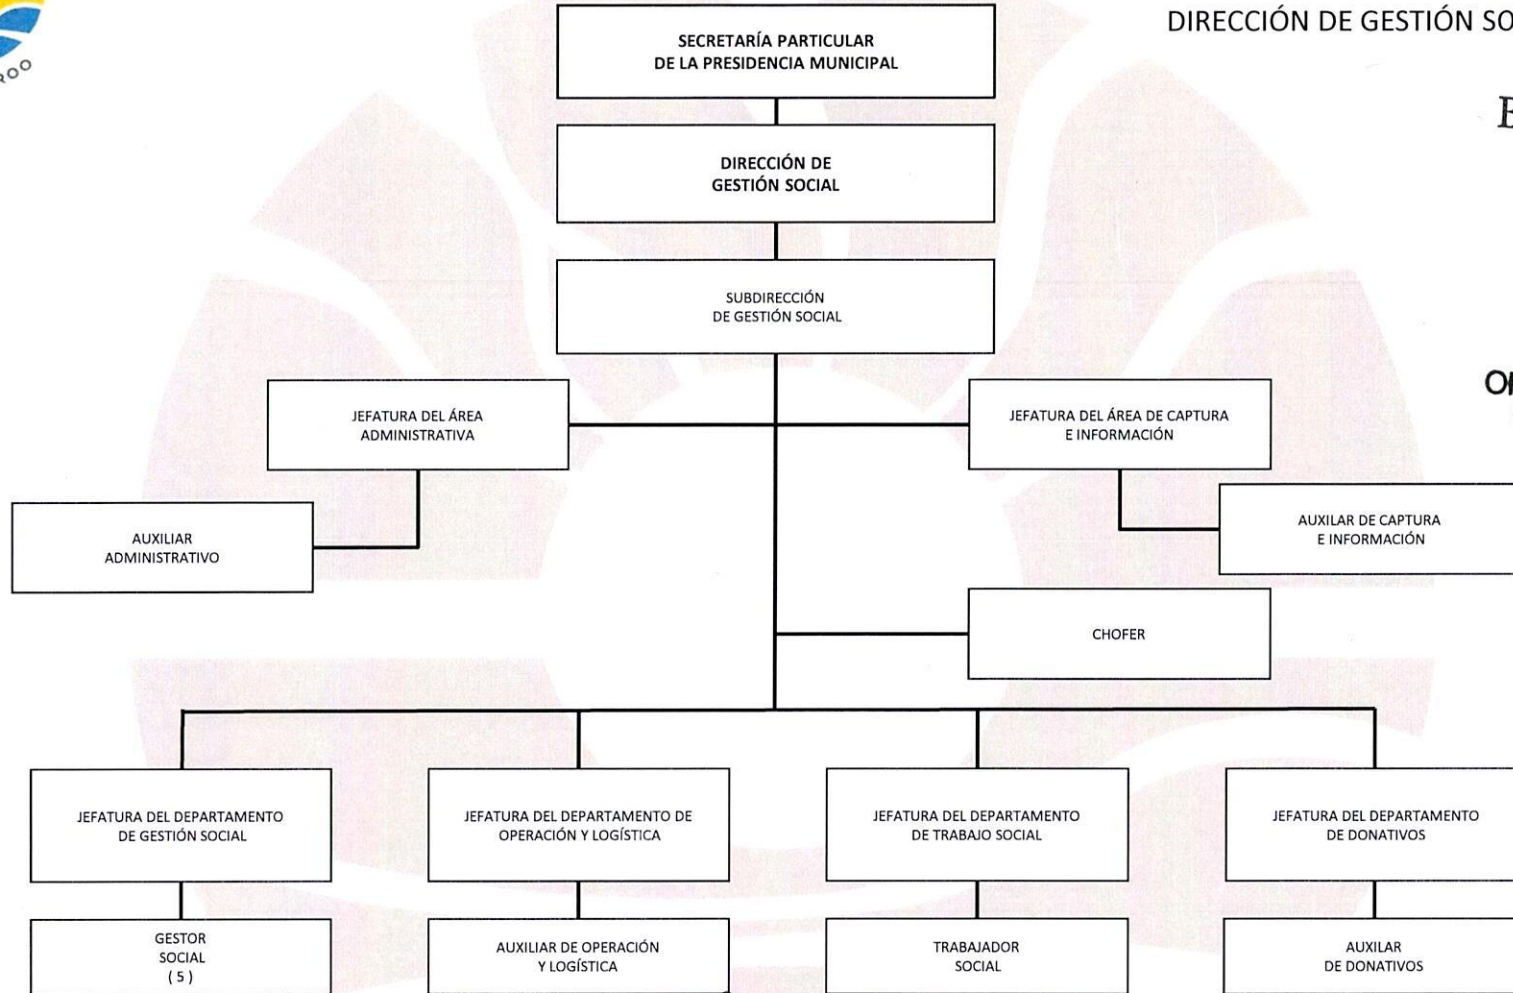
ROO

DIRECCIÓN DE GESTIÓN SO

E

O

SECRETARÍA PARTICULAR DE LA PRESIDENCIA MUNICIPAL

DIRECCIÓN DE GESTIÓN SOCIAL

SUBDIRECCIÓN DE GESTIÓN SOCIAL

JEFATURA DEL ÁREA ADMINISTRATIVA

JEFATURA DEL ÁREA DE CAPTURA E INFORMACIÓN

AUXILIAR ADMINISTRATIVO

AUXILAR DE CAPTURA E INFORMACIÓN

CHOFER

JEFATURA DEL DEPARTAMENTO DE GESTIÓN SOCIAL

JEFATURA DEL DEPARTAMENTO DE OPERACIÓN Y LOGÍSTICA

JEFATURA DEL DEPARTAMENTO DE TRABAJO SOCIAL

JEFATURA DEL DEPARTAMENTO DE DONATIVOS

GESTOR SOCIAL ( 5 )

AUXILIAR DE OPERACIÓN Y LOGÍSTICA

TRABAJADOR SOCIAL

AUXILAR DE DONATIVOS